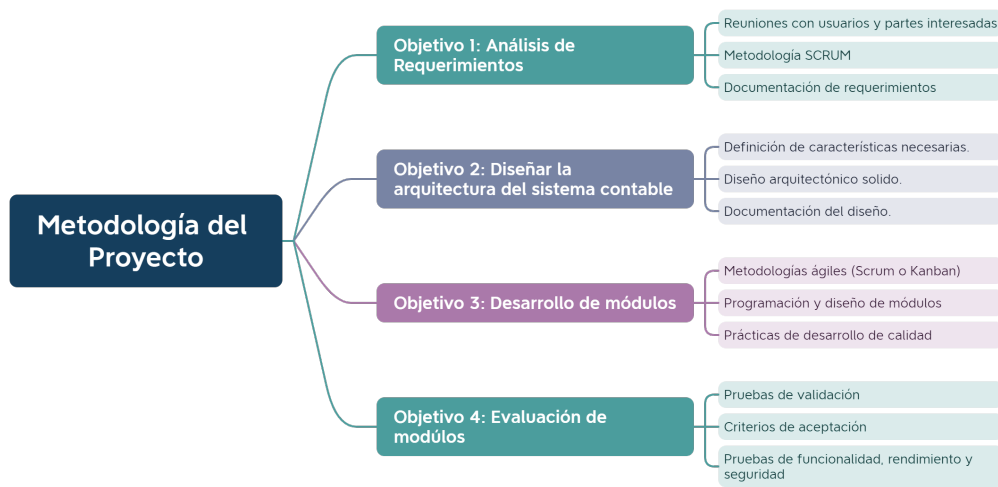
Metodología del Proyecto

Objetivo 1: Análisis de Requerimientos

Reuniones con usuarios y partes interesadas

Metodología SCRUM

Documentación de requerimientos

Objetivo 2: Diseñar la arquitectura del sistema contable

Definición de características necesarias.

Diseño arquitectónico solido.

Documentación del diseño.

Objetivo 3: Desarrollo de módulos

Metodologías ágiles (Scrum o Kanban)

Programación y diseño de módulos

Prácticas de desarrollo de calidad

Objetivo 4: Evaluación de módulos

Pruebas de validación

Criterios de aceptación

Pruebas de funcionalidad, rendimiento y seguridad